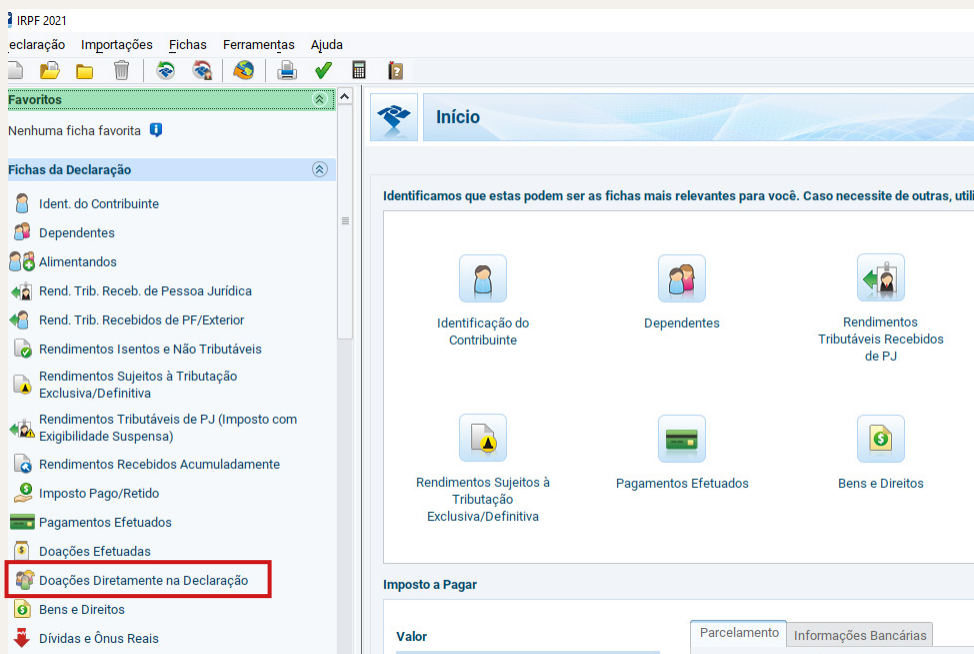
IRPF 2021

eclaração Importações Fichas Ferramentas Ajuda

Favoritos

Nenhuma ficha favorita

Fichas da Declaração

Ident. do Contribuinte
Dependentes
Alimentandos
Rend. Trib. Receb. de Pessoa Jurídica
Rend. Trib. Recebidos de PF/Exterior
Rendimentos Isentos e Não Tributáveis
Rendimentos Sujeitos à Tributação Exclusiva/Definitiva
Rendimentos Tributáveis de PJ (Imposto com Exigibilidade Suspensa)
Rendimentos Recebidos Acumuladamente
Imposto Pago/Retido
Pagamentos Efetuados
Doações Efetuadas
Doações Diretamente na Declaração
Bens e Direitos
Dívidas e Ônus Reais

Início

Identificamos que estas podem ser as fichas mais relevantes para você. Caso necessite de outras, utili

Identificação do Contribuinte

Dependentes

Rendimentos Tributáveis Recebidos de PJ

Rendimentos Sujeitos à Tributação Exclusiva/Definitiva

Pagamentos Efetuados

Bens e Direitos

Imposto a Pagar

Valor

Parcelamento

Informações Bancárias